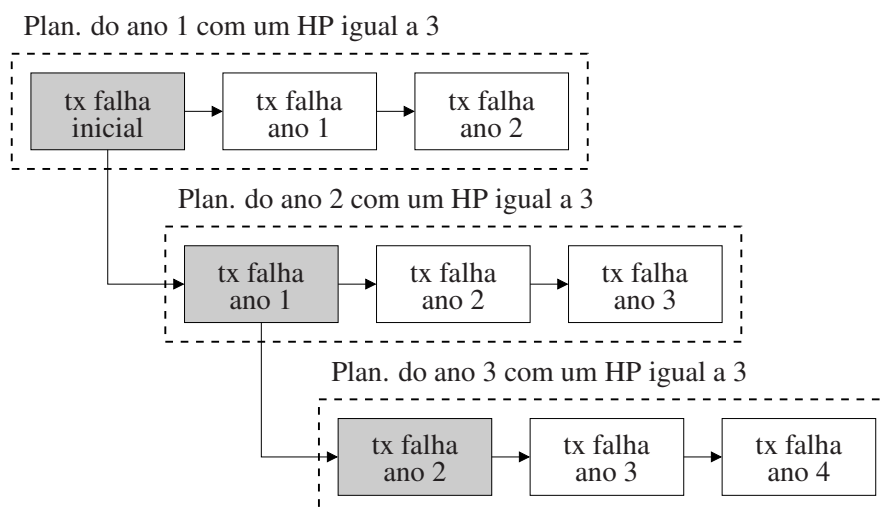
Plan. do ano 1 com um HP igual a 3

tx falha inicial

tx falha ano 1

tx falha ano 2

Plan. do ano 2 com um HP igual a 3

tx falha ano 1

tx falha ano 2

tx falha ano 3

Plan. do ano 3 com um HP igual a 3

tx falha ano 2

tx falha ano 3

tx falha ano 4